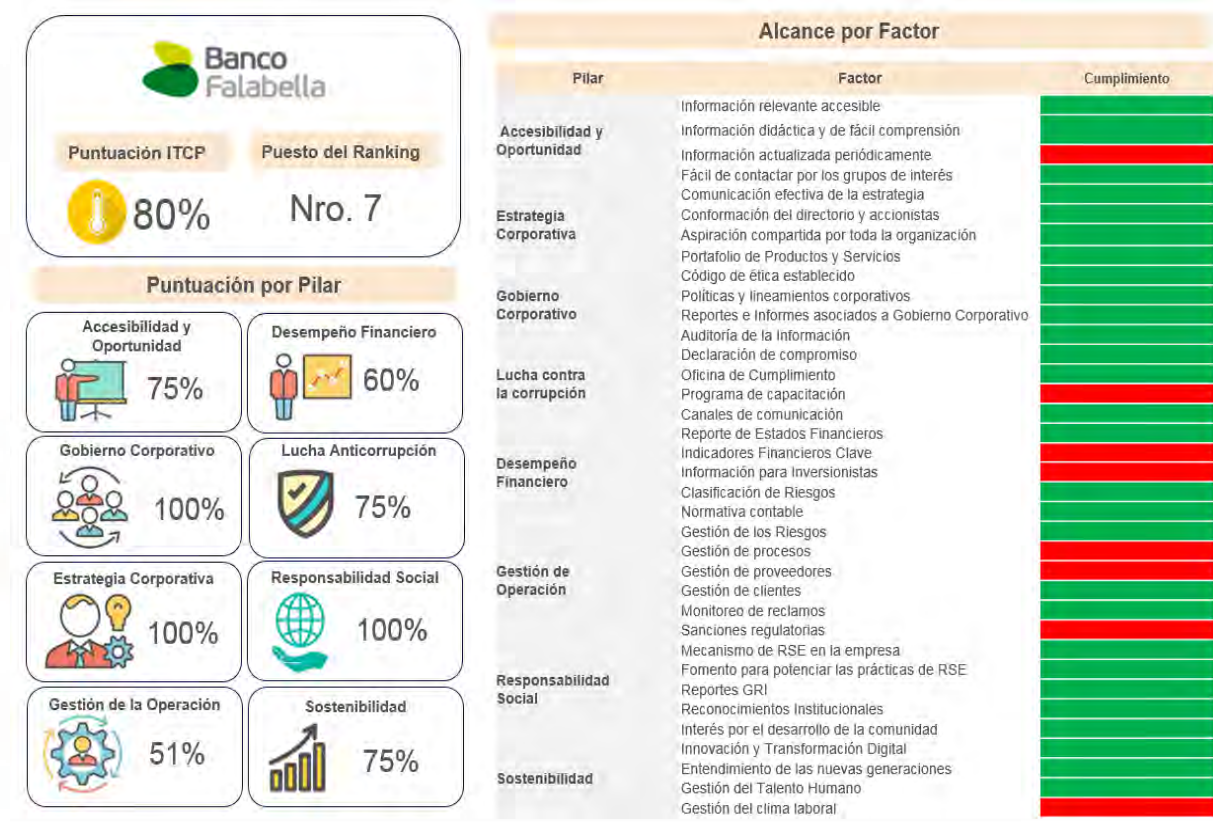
Banco Falabella

Puntuación ITCP
80%

Puesto del Ranking
Nro. 7

Puntuación por Pilar

Accesibilidad y Oportunidad
75%

Desempeño Financiero
60%

Gobierno Corporativo
100%

Lucha Anticorrupción
75%

Estrategia Corporativa
100%

Responsabilidad Social
100%

Gestión de la Operación
51%

Sostenibilidad
75%

Alcance por Factor

| Pilar | Factor | Cumplimiento |
|---|---|---|
| Accesibilidad y Oportunidad | Información relevante accesible | |
| | Información didáctica y de fácil comprensión | |
| | Información actualizada periódicamente | |
| | Fácil de contactar por los grupos de interés | |
| Estrategia Corporativa | Comunicación efectiva de la estrategia | |
| | Conformación del directorio y accionistas | |
| | Aspiración compartida por toda la organización | |
| | Portafolio de Productos y Servicios | |
| Gobierno Corporativo | Código de ética establecido | |
| | Políticas y lineamientos corporativos | |
| | Reportes e Informes asociados a Gobierno Corporativo | |
| | Auditoría de la Información | |
| Lucha contra la corrupción | Declaración de compromiso | |
| | Oficina de Cumplimiento | |
| | Programa de capacitación | |
| | Canales de comunicación | |
| Desempeño Financiero | Reporte de Estados Financieros | |
| | Indicadores Financieros Clave | |
| | Información para Inversionistas | |
| | Clasificación de Riesgos | |
| | Normativa contable | |
| Gestión de Operación | Gestión de los Riesgos | |
| | Gestión de procesos | |
| | Gestión de proveedores | |
| | Gestión de clientes | |
| | Monitoreo de reclamos | |
| | Sanciones regulatorias | |
| Responsabilidad Social | Mecanismo de RSE en la empresa | |
| | Fomento para potenciar las prácticas de RSE | |
| | Reportes GRI | |
| | Reconocimientos Institucionales | |
| | Interés por el desarrollo de la comunidad | |
| Sostenibilidad | Innovación y Transformación Digital | |
| | Entendimiento de las nuevas generaciones | |
| | Gestión del Talento Humano | |
| | Gestión del clima laboral | |